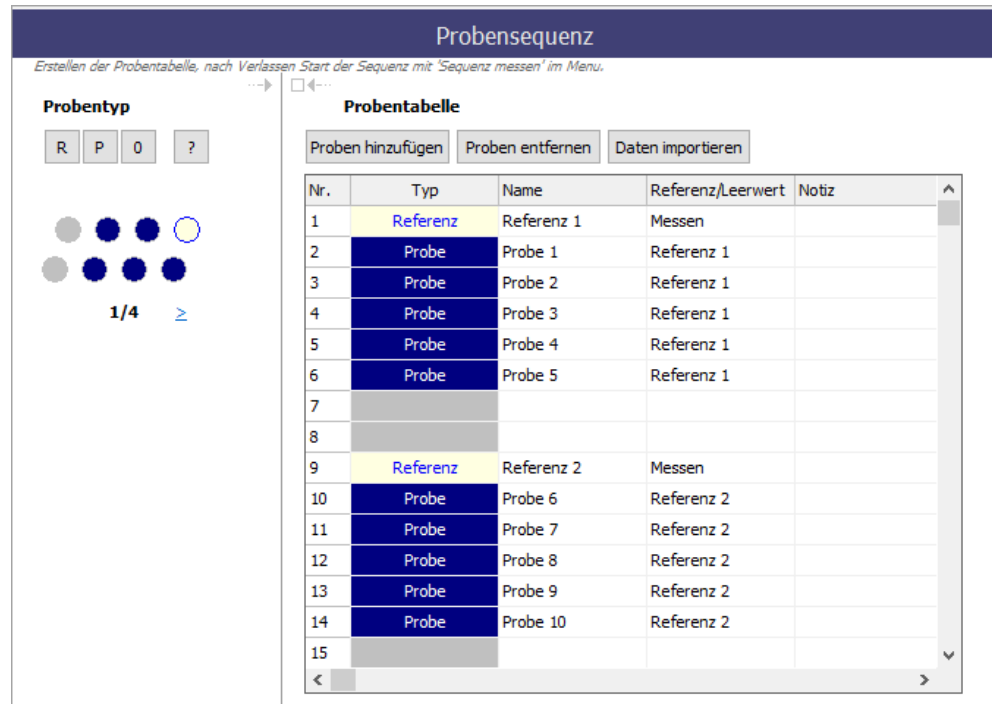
Probensequenz

Erstellen der Probentabelle, nach Verlassen Start der Sequenz mit 'Sequenz messen' im Menu.

Probentyp

R P 0 ?

1/4 >

Probentabelle

Proben hinzufügen | Proben entfernen | Daten importieren

| Nr. | Typ | Name | Referenz/Leerwert | Notiz |
|---|---|---|---|---|
| 1 | Referenz | Referenz 1 | Messen | |
| 2 | Probe | Probe 1 | Referenz 1 | |
| 3 | Probe | Probe 2 | Referenz 1 | |
| 4 | Probe | Probe 3 | Referenz 1 | |
| 5 | Probe | Probe 4 | Referenz 1 | |
| 6 | Probe | Probe 5 | Referenz 1 | |
| 7 | | | | |
| 8 | | | | |
| 9 | Referenz | Referenz 2 | Messen | |
| 10 | Probe | Probe 6 | Referenz 2 | |
| 11 | Probe | Probe 7 | Referenz 2 | |
| 12 | Probe | Probe 8 | Referenz 2 | |
| 13 | Probe | Probe 9 | Referenz 2 | |
| 14 | Probe | Probe 10 | Referenz 2 | |
| 15 | | | | |